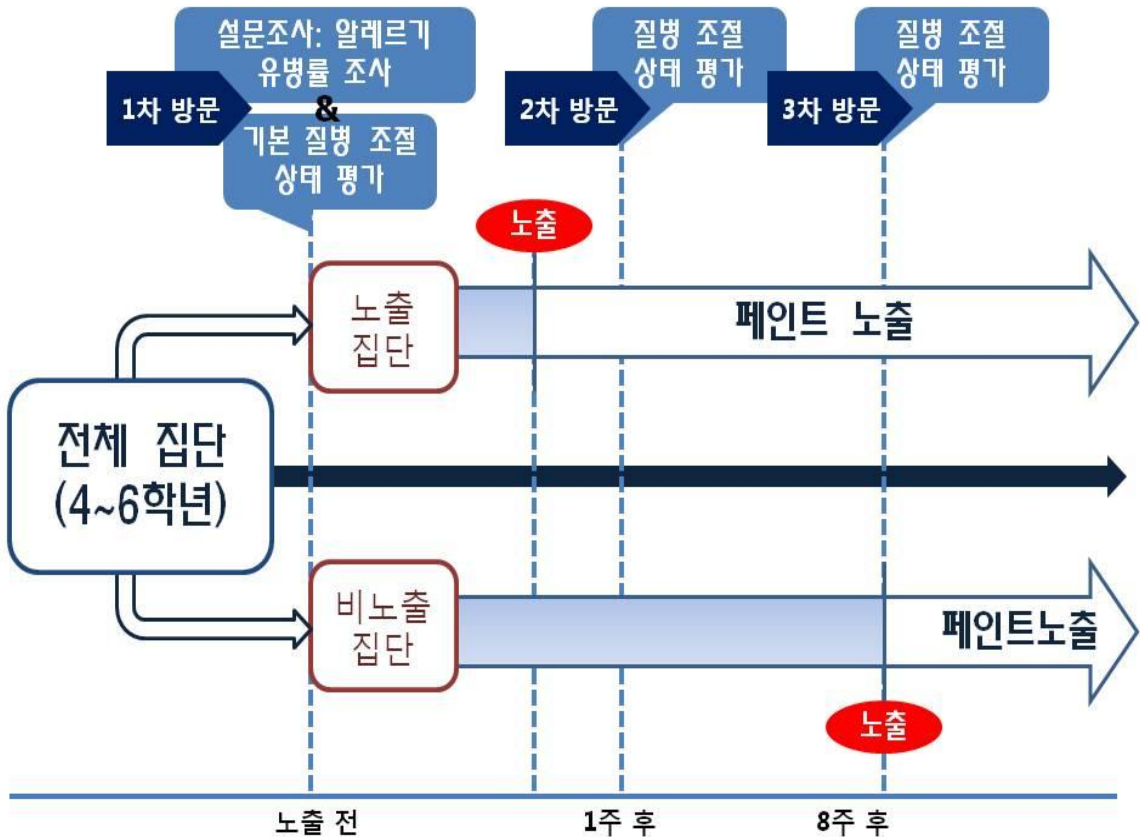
설문조사: 알레르기 유병률 조사

&

1차 방문

기본 질병 조절 상태 평가

질병 조절 상태 평가

2차 방문

질병 조절 상태 평가

3차 방문

노출

노출 집단

페인트 노출

전체 집단 (4~6학년)

비노출 집단

페인트노출

노출

노출 전

1주 후

8주 후